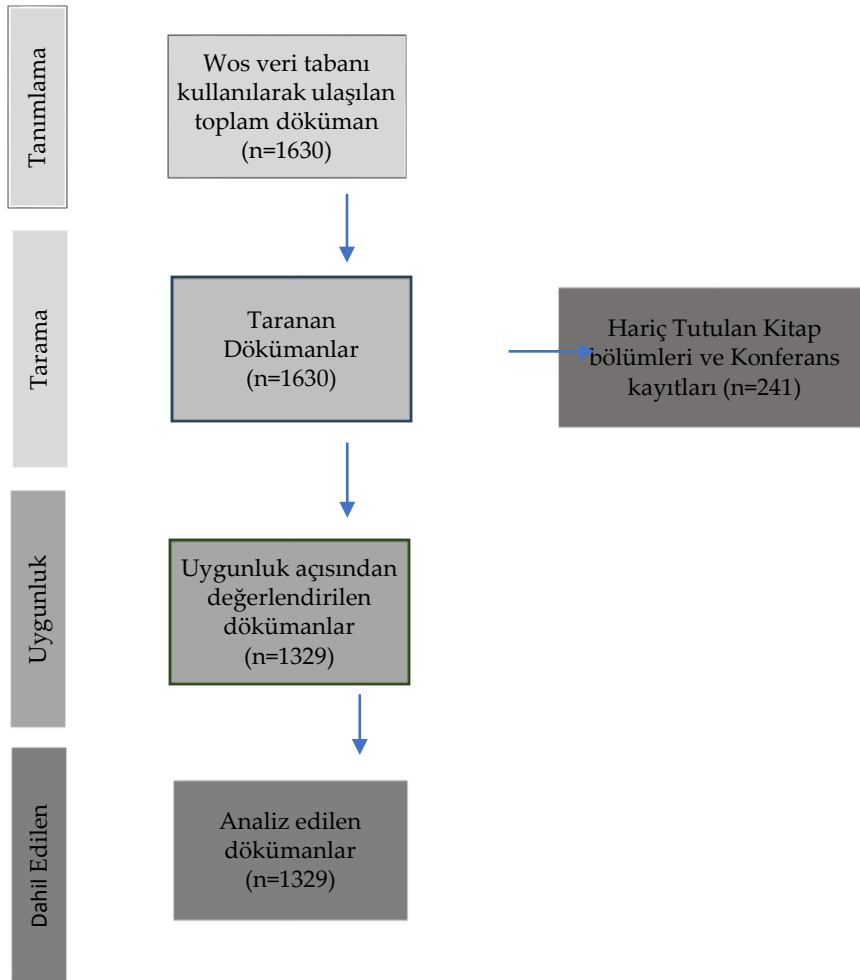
Tanımlama

Wos veri tabanı kullanılarak ulaşılan toplam döküman (n=1630)

Tarama

Taranan Dökümanlar (n=1630)

Hariç Tutulan Kitap bölümleri ve Konferans kayıtları (n=241)

Uygunluk

Uygunluk açısından değerlendirilen dökümanlar (n=1329)

Dahil Edilen

Analiz edilen dökümanlar (n=1329)